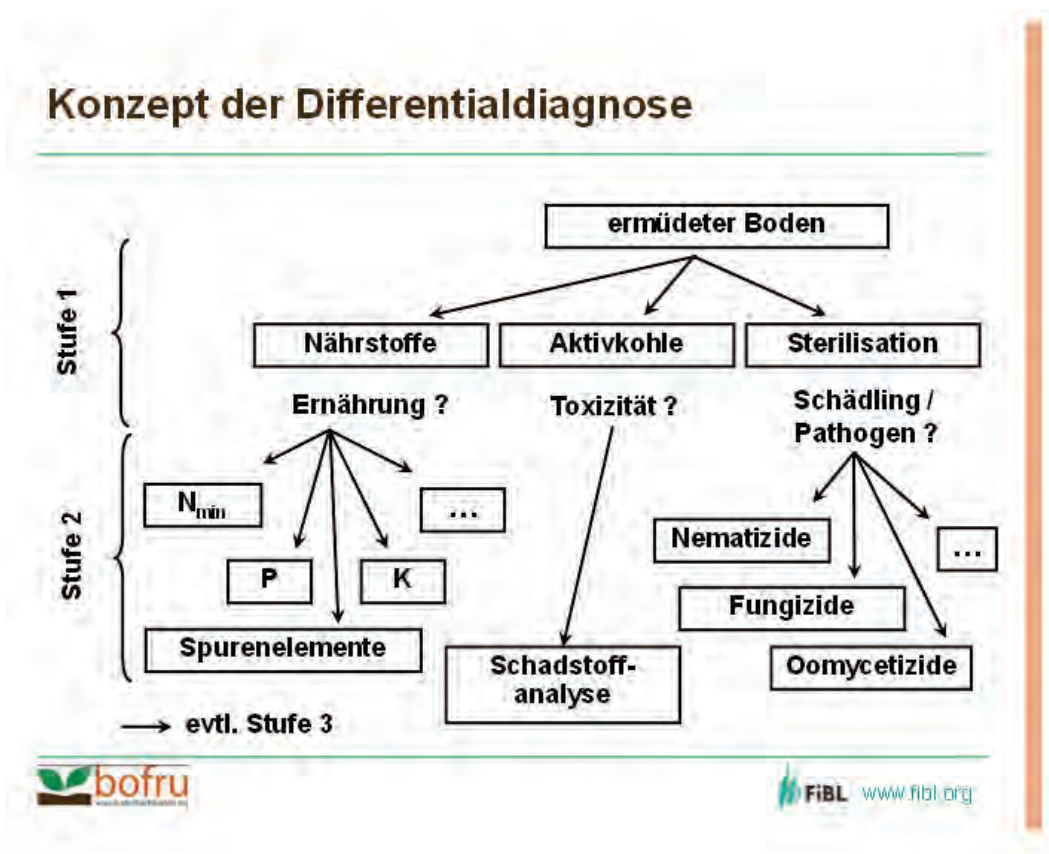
Konzept der Differentialdiagnose

ermüdeter Boden

Stufe 1

Nährstoffe

Aktivkohle

Sterilisation

Ernährung ?

Toxizität ?

Schädling / Pathogen ?

Stufe 2

$N_{min}$

...

P

K

Spurenelemente

Schadstoffanalyse

Nematizide

...

Fungizide

Oomycetizide

→ evtl. Stufe 3

bofru

FiBL www.fibl.org